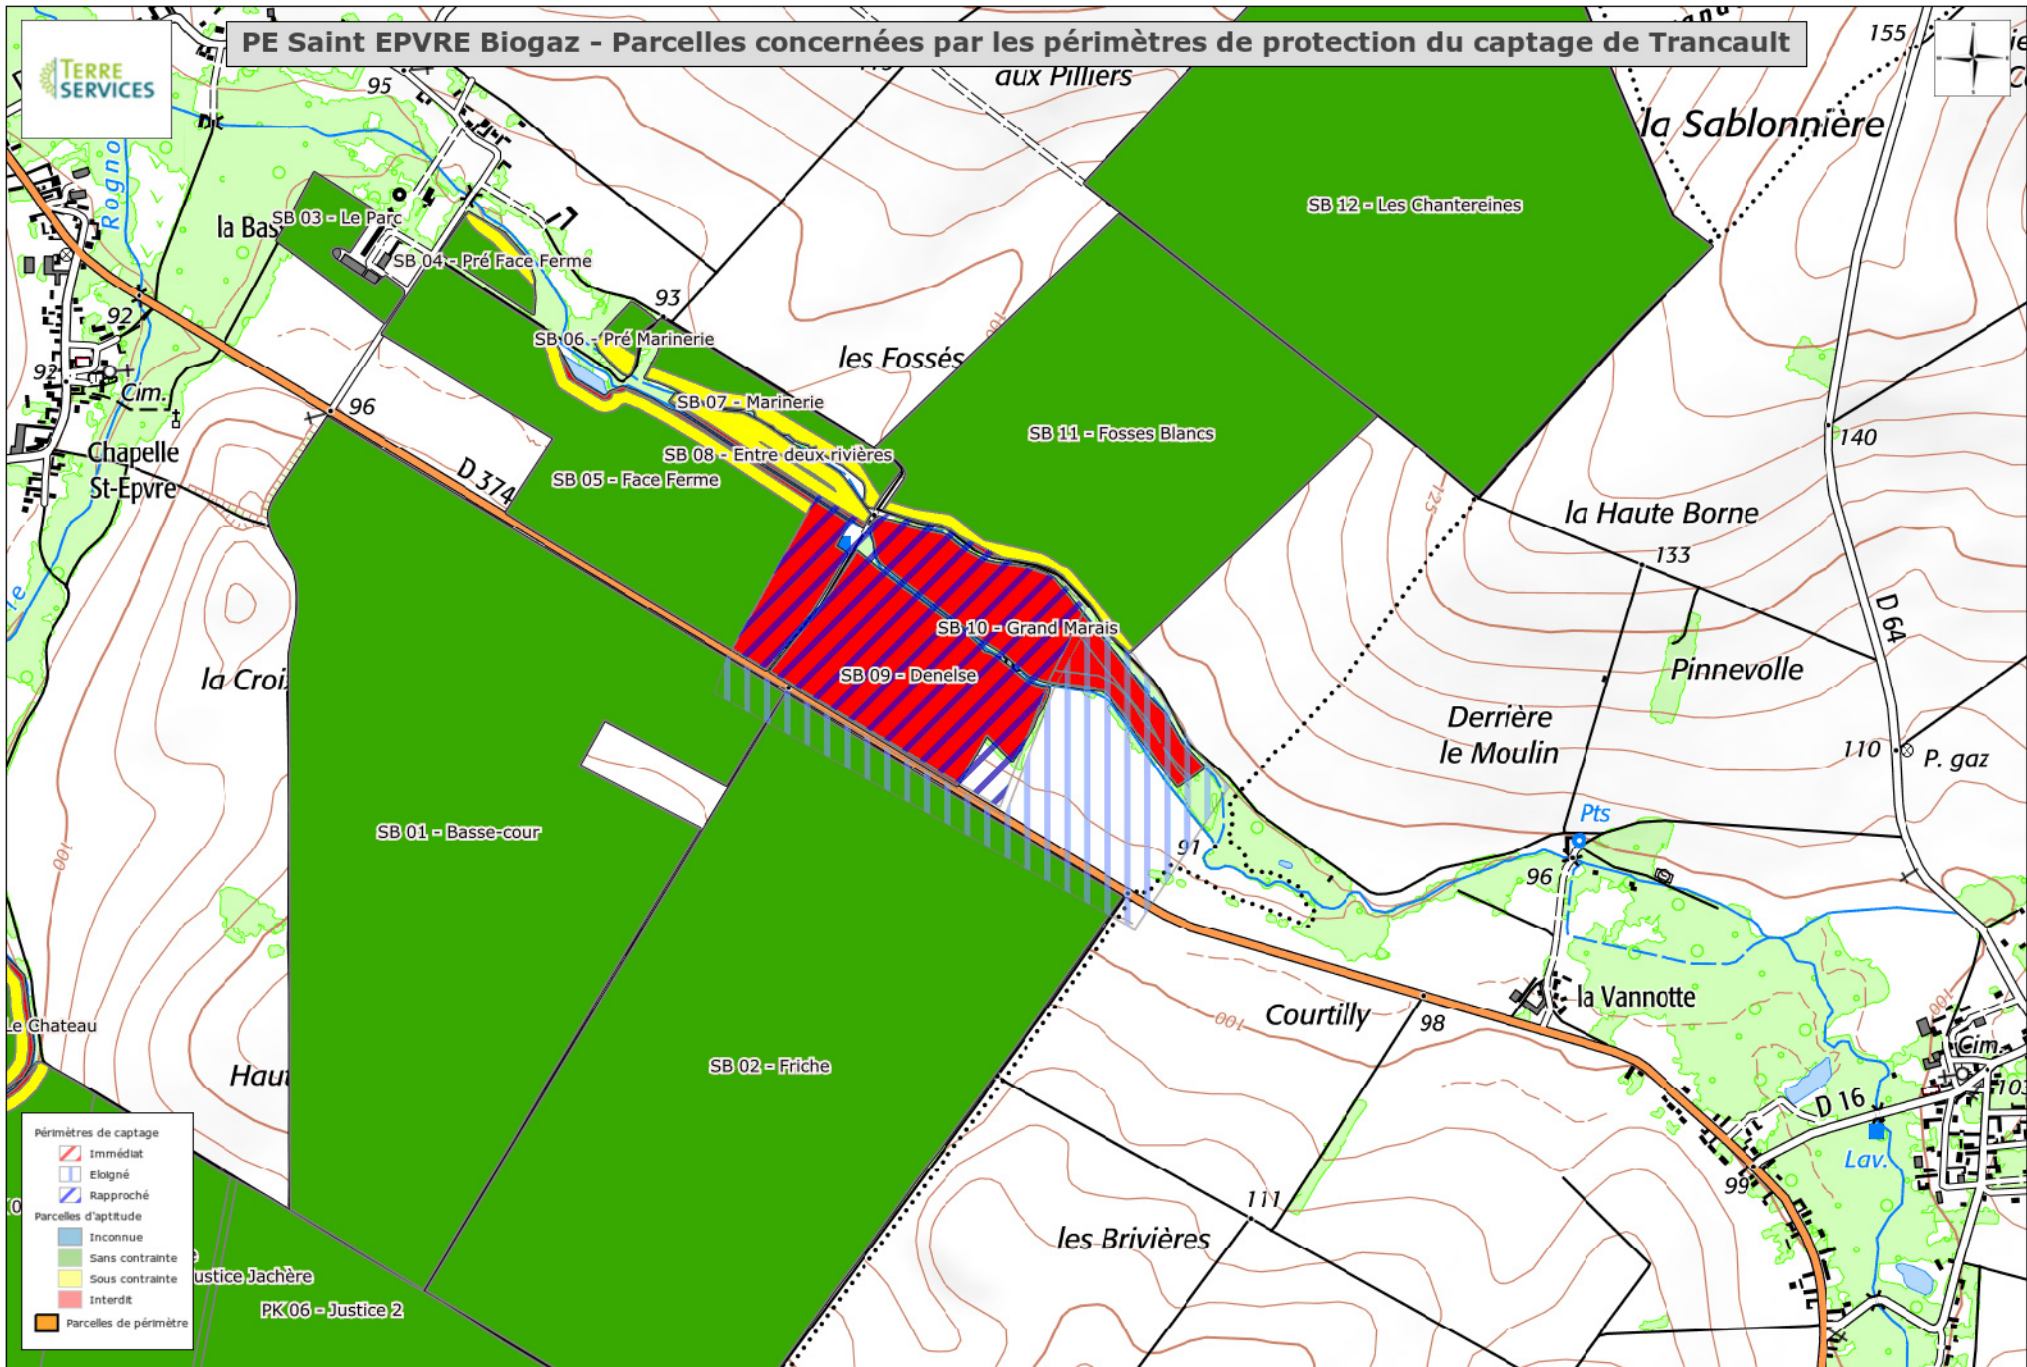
PE Saint EPVRE Biogaz - Parcelles concernées par les périmètres de protection du captage de Trancault

TERRE SERVICES

aux Pilliers
la Sablonnière
155
95
Rogno
la Bas
SB 03 - Le Parc
SB 04 - Pré Face Ferme
SB 12 - Les Chantereines
93
92
92
SB 06 - Pré Marinerie
les Fossés
Cim.
96
SB 07 - Marinerie
SB 11 - Fosses Blancs
140
Chapelle St-Epvre
SB 08 - Entre deux rivières
D 374
SB 05 - Face Ferme
la Haute Borne
133
125
D 64
SB 10 - Grand Marais
Pinnevolle
la Croi
SB 09 - Denelse
Derrière le Moulin
110
P. gaz
Pts
SB 01 - Basse-cour
91
96
100
la Vannotte
Le Chateau
Courtilly
98
Haut
SB 02 - Friche
Cim.
103
D 16
Lav.
99
111
les Brivières
ustice Jachère
PK 06 - Justice 2

Périmètres de captage
Immédiat
Eloigné
Rapproché
Parcelles d'aptitude
Inconnue
Sans contrainte
Sous contrainte
Interdit
Parcelles de périmètre